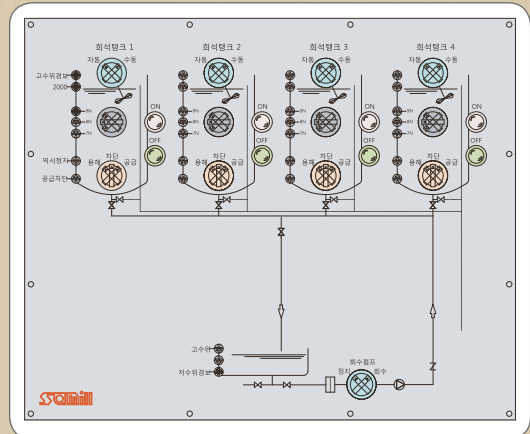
희석탱크 1
자동 수동
고수위경보
2000
ON
OFF
믹서정지
공급차단
차단
용해 공급

희석탱크 2
자동 수동
ON
OFF
차단
용해 공급

희석탱크 3
자동 수동
ON
OFF
차단
용해 공급

희석탱크 4
자동 수동
ON
OFF
차단
용해 공급

고수위
저수위경보
회수펌프
정지 회수

samil